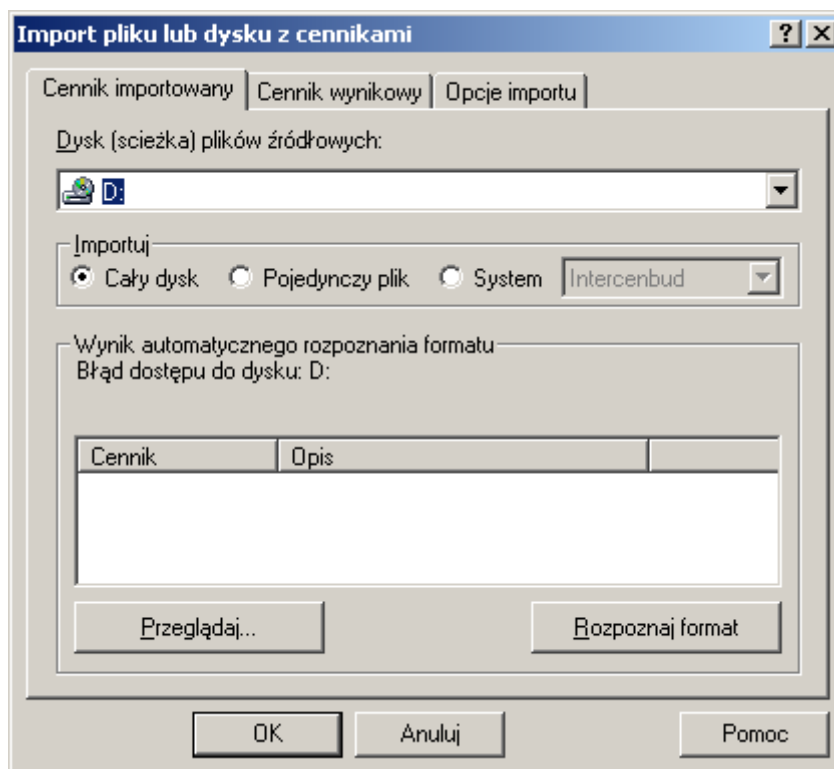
Import pliku lub dysku z cennikami

? X

Cennik importowany | Cennik wynikowy | Opcje importu

Dysk (scieżka) plików źródłowych:

D:

Importuj

Cały dysk  Pojedynczy plik  System  Intercenbud

Wynik automatycznego rozpoznania formatu
Błąd dostępu do dysku: D:

| Cennik | Opis | |
|---|---|---|

Przeglądaj...

Rozpoznaj format

OK  Anuluj  Pomoc